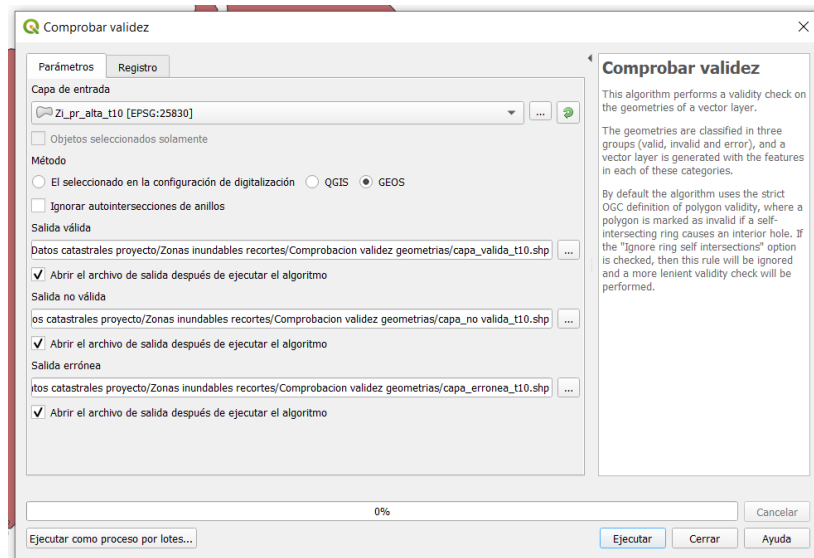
Comprobar validez

Parámetros Registro

Capa de entrada

Zi_pr_alta_t10 [EPSG:25830]

...

Objetos seleccionados solamente

Método

El seleccionado en la configuración de digitalización QGIS GEOS

Ignorar autointersecciones de anillos

Salida válida

Datos catastrales proyecto/Zonas inundables recortes/Comprobacion validez geometrias/capa_valida_t10.shp

...

Abrir el archivo de salida después de ejecutar el algoritmo

Salida no válida

os catastrales proyecto/Zonas inundables recortes/Comprobacion validez geometrias/capa_no valida_t10.shp

...

Abrir el archivo de salida después de ejecutar el algoritmo

Salida errónea

tos catastrales proyecto/Zonas inundables recortes/Comprobacion validez geometrias/capa_erronea_t10.shp

...

Abrir el archivo de salida después de ejecutar el algoritmo

Comprobar validez

This algorithm performs a validity check on the geometries of a vector layer.

The geometries are classified in three groups (valid, invalid and error), and a vector layer is generated with the features in each of these categories.

By default the algorithm uses the strict OGC definition of polygon validity, where a polygon is marked as invalid if a self-intersecting ring causes an interior hole. If the "Ignore ring self intersections" option is checked, then this rule will be ignored and a more lenient validity check will be performed.

0%

Cancelar

Ejecutar como proceso por lotes...

Ejecutar Cerrar Ayuda